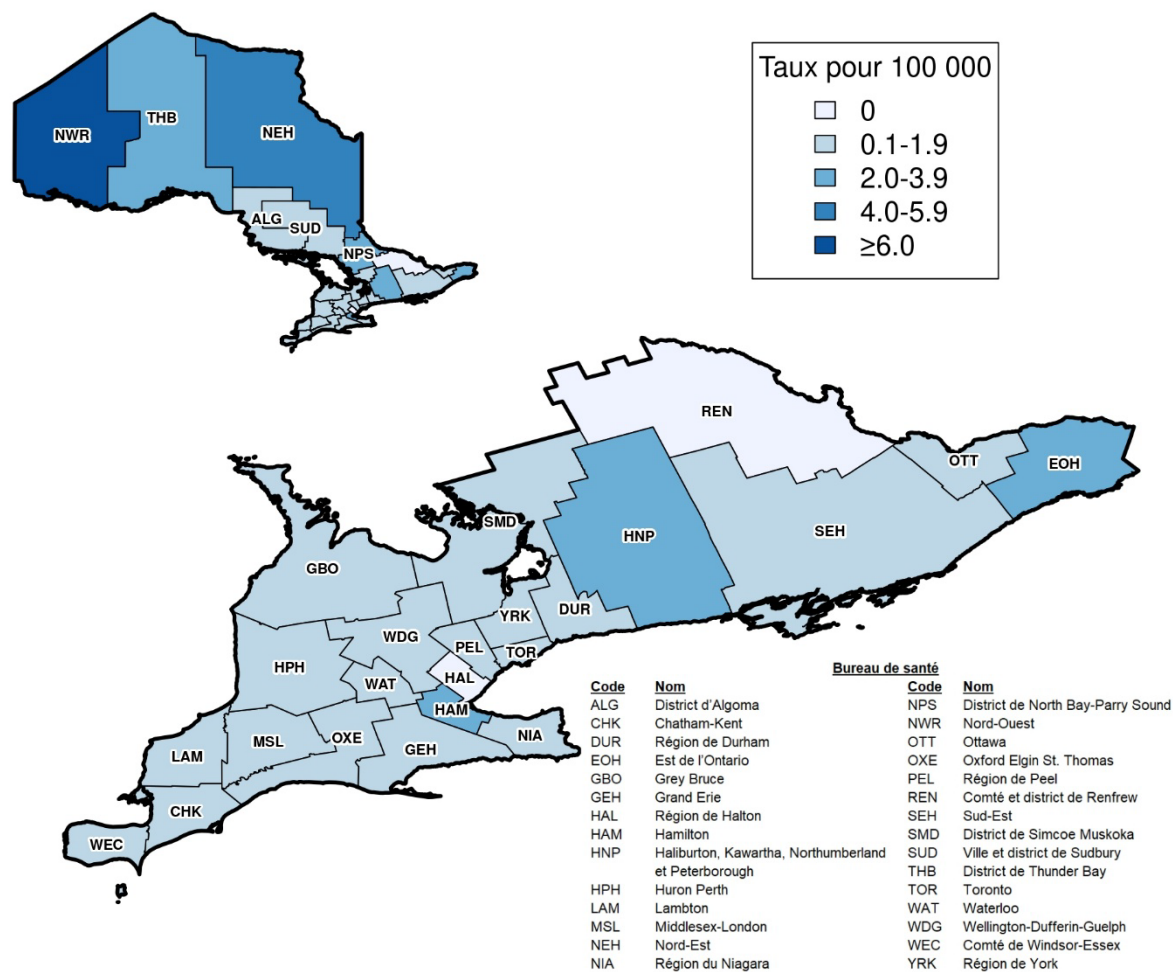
NWR
THB
NEH
ALG
SUD
NPS

Taux pour 100 000
0
0.1-1.9
2.0-3.9
4.0-5.9
≥6.0

REN
OTT
EOH
SMD
HNP
SEH
GBO
YRK
DUR
WDG
PEL
TOR
HPH
WAT
HAL
HAM
NIA
LAM
MSL
OXE
GEH
CHK
WEC

Bureau de santé

| Code | Nom | Code | Nom |
|---|---|---|---|
| ALG | District d'Algoma | NPS | District de North Bay-Parry Sound |
| CHK | Chatham-Kent | NWR | Nord-Ouest |
| DUR | Région de Durham | OTT | Ottawa |
| EOH | Est de l'Ontario | OXE | Oxford Elgin St. Thomas |
| GBO | Grey Bruce | PEL | Région de Peel |
| GEH | Grand Erie | REN | Comté et district de Renfrew |
| HAL | Région de Halton | SEH | Sud-Est |
| HAM | Hamilton | SMD | District de Simcoe Muskoka |
| HNP | Haliburton, Kawartha, Northumberland et Peterborough | SUD | Ville et district de Sudbury |
| | | THB | District de Thunder Bay |
| HPH | Huron Perth | TOR | Toronto |
| LAM | Lambton | WAT | Waterloo |
| MSL | Middlesex-London | WDG | Wellington-Dufferin-Guelph |
| NEH | Nord-Est | WEC | Comté de Windsor-Essex |
| NIA | Région du Niagara | YRK | Région de York |